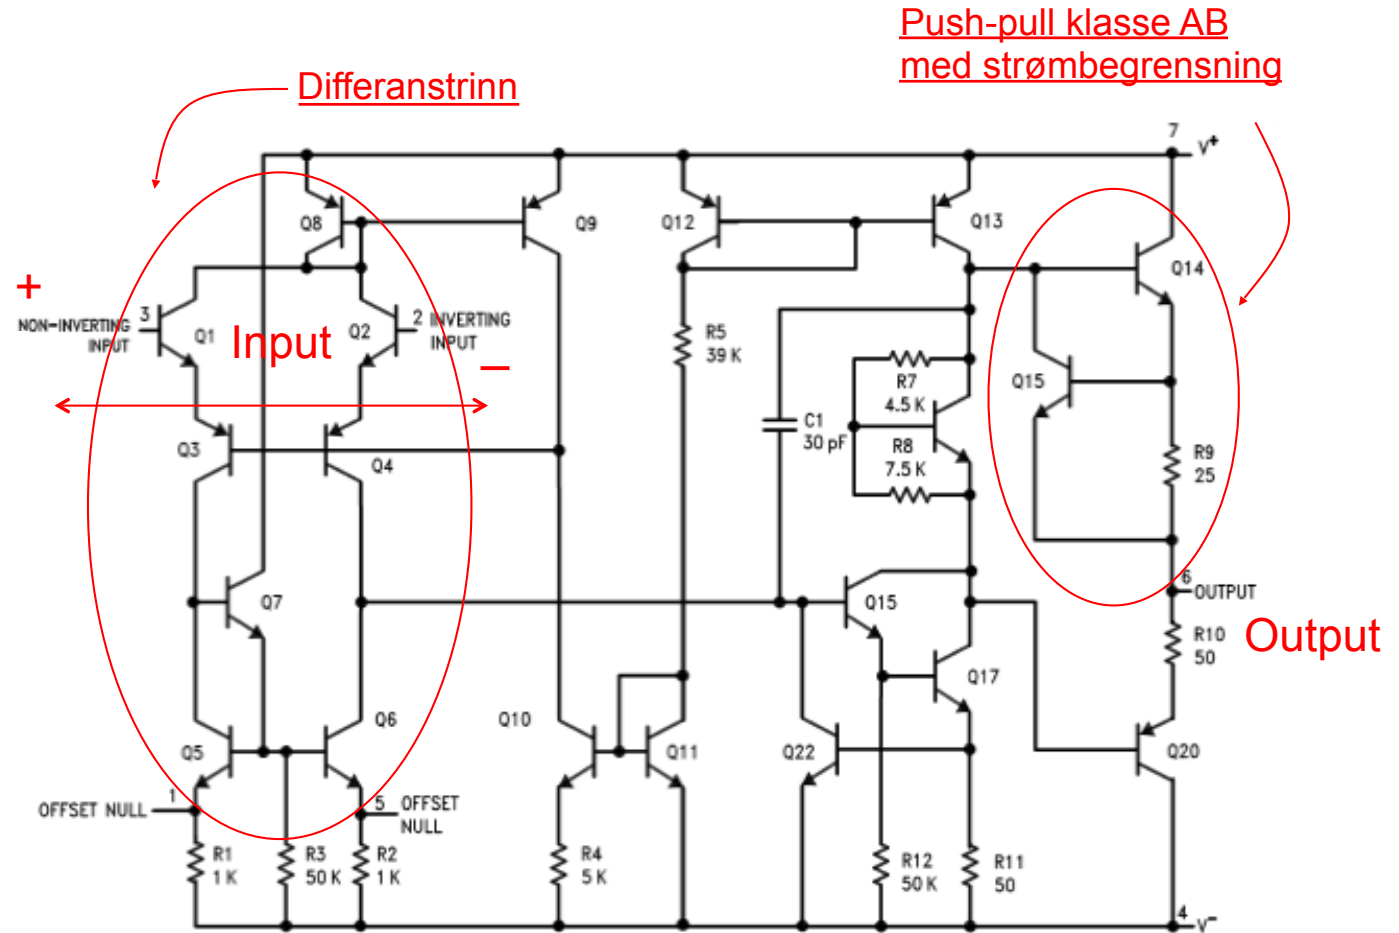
Push-pull klasse AB
med strømbegrensning

Differanstrinn

7 V+

Q8
Q9
Q12
Q13
Q14

+
NON-INVERTING INPUT 3
Q1
Input
Q2
2 INVERTING INPUT
–

R5 39 K
Q15
R7 4.5 K
C1 30 pF
R8 7.5 K
R9 25

Q3
Q4

Q7
Q15
6 OUTPUT
R10 50
Output

Q6
Q10
Q17
Q5
Q11
Q22
Q20

OFFSET NULL 1
5 OFFSET NULL

R1 1 K
R3 50 K
R2 1 K
R4 5 K
R12 50 K
R11 50
4 V−